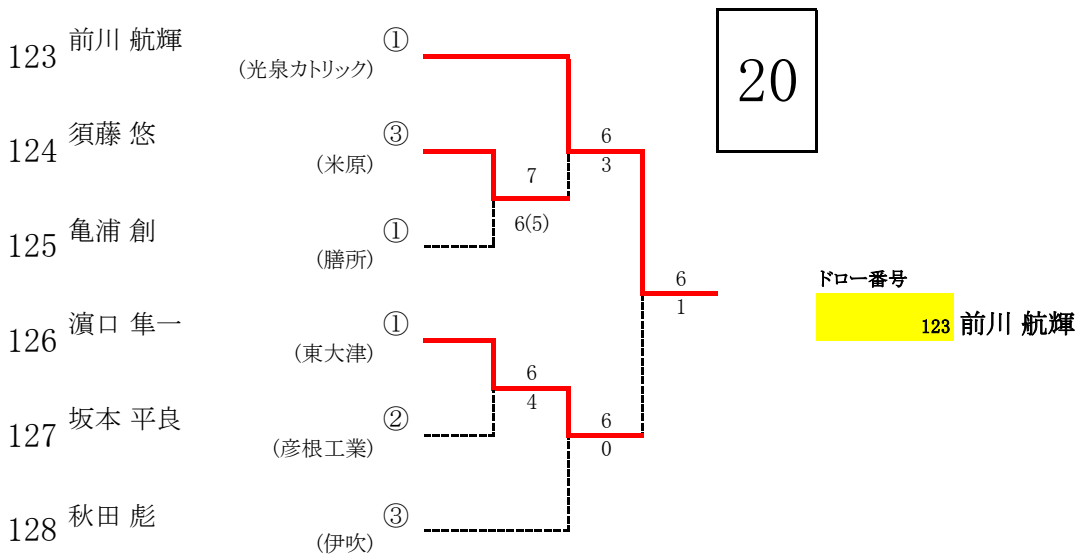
123 前川 航輝 (光泉カトリック) ①

124 須藤 悠 (米原) ③

125 亀浦 創 (膳所) ①

126 濵口 隼一 (東大津) ①

127 坂本 平良 (彦根工業) ②

128 秋田 彪 (伊吹) ③

7
6(5)

6
3

6
4

6
0

6
1

20

ドロー番号
123 前川 航輝